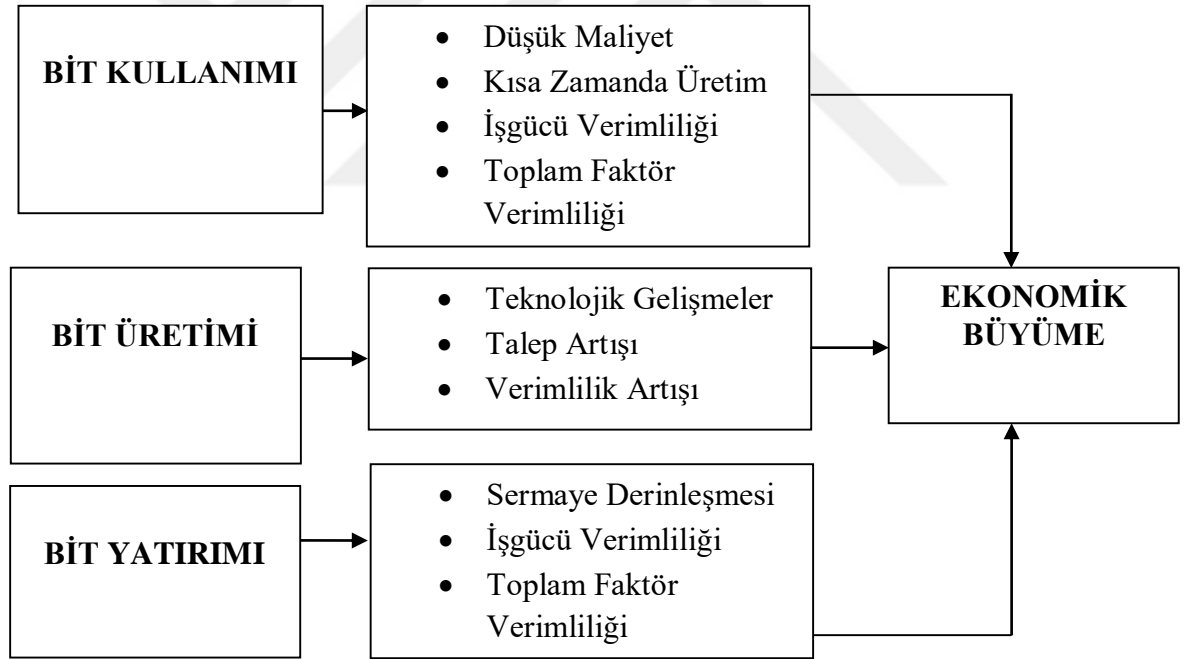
BİT KULLANIMI

- Düşük Maliyet
- Kısa Zamanda Üretim
- İşgücü Verimliliği
- Toplam Faktör Verimliliği

BİT ÜRETİMİ

- Teknolojik Gelişmeler
- Talep Artışı
- Verimlilik Artışı

EKONOMİK BÜYÜME

BİT YATIRIMI

- Sermaye Derinleşmesi
- İşgücü Verimliliği
- Toplam Faktör Verimliliği